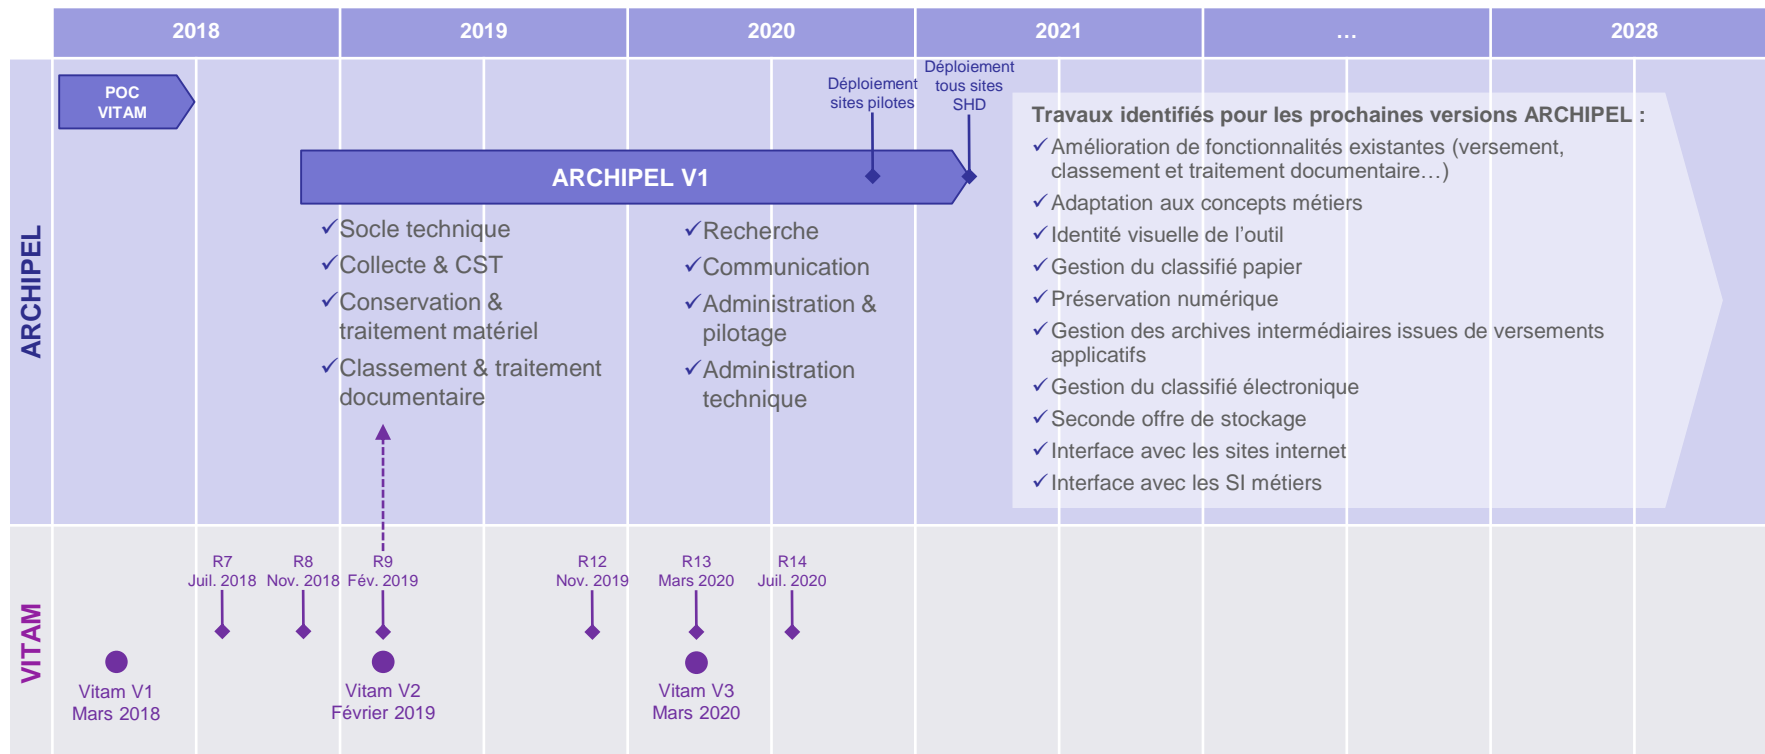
2018 | 2019 | 2020 | 2021 | … | 2028

ARCHIPEL

POC VITAM

Déploiement sites pilotes

Déploiement tous sites SHD

ARCHIPEL V1

✓Socle technique
✓Collecte & CST
✓Conservation & traitement matériel
✓Classement & traitement documentaire

✓Recherche
✓Communication
✓Administration & pilotage
✓Administration technique

Travaux identifiés pour les prochaines versions ARCHIPEL :
✓Amélioration de fonctionnalités existantes (versement, classement et traitement documentaire…)
✓Adaptation aux concepts métiers
✓Identité visuelle de l'outil
✓Gestion du classifié papier
✓Préservation numérique
✓Gestion des archives intermédiaires issues de versements applicatifs
✓Gestion du classifié électronique
✓Seconde offre de stockage
✓Interface avec les sites internet
✓Interface avec les SI métiers

VITAM

R7 Juil. 2018
R8 Nov. 2018
R9 Fév. 2019
R12 Nov. 2019
R13 Mars 2020
R14 Juil. 2020

Vitam V1 Mars 2018
Vitam V2 Février 2019
Vitam V3 Mars 2020